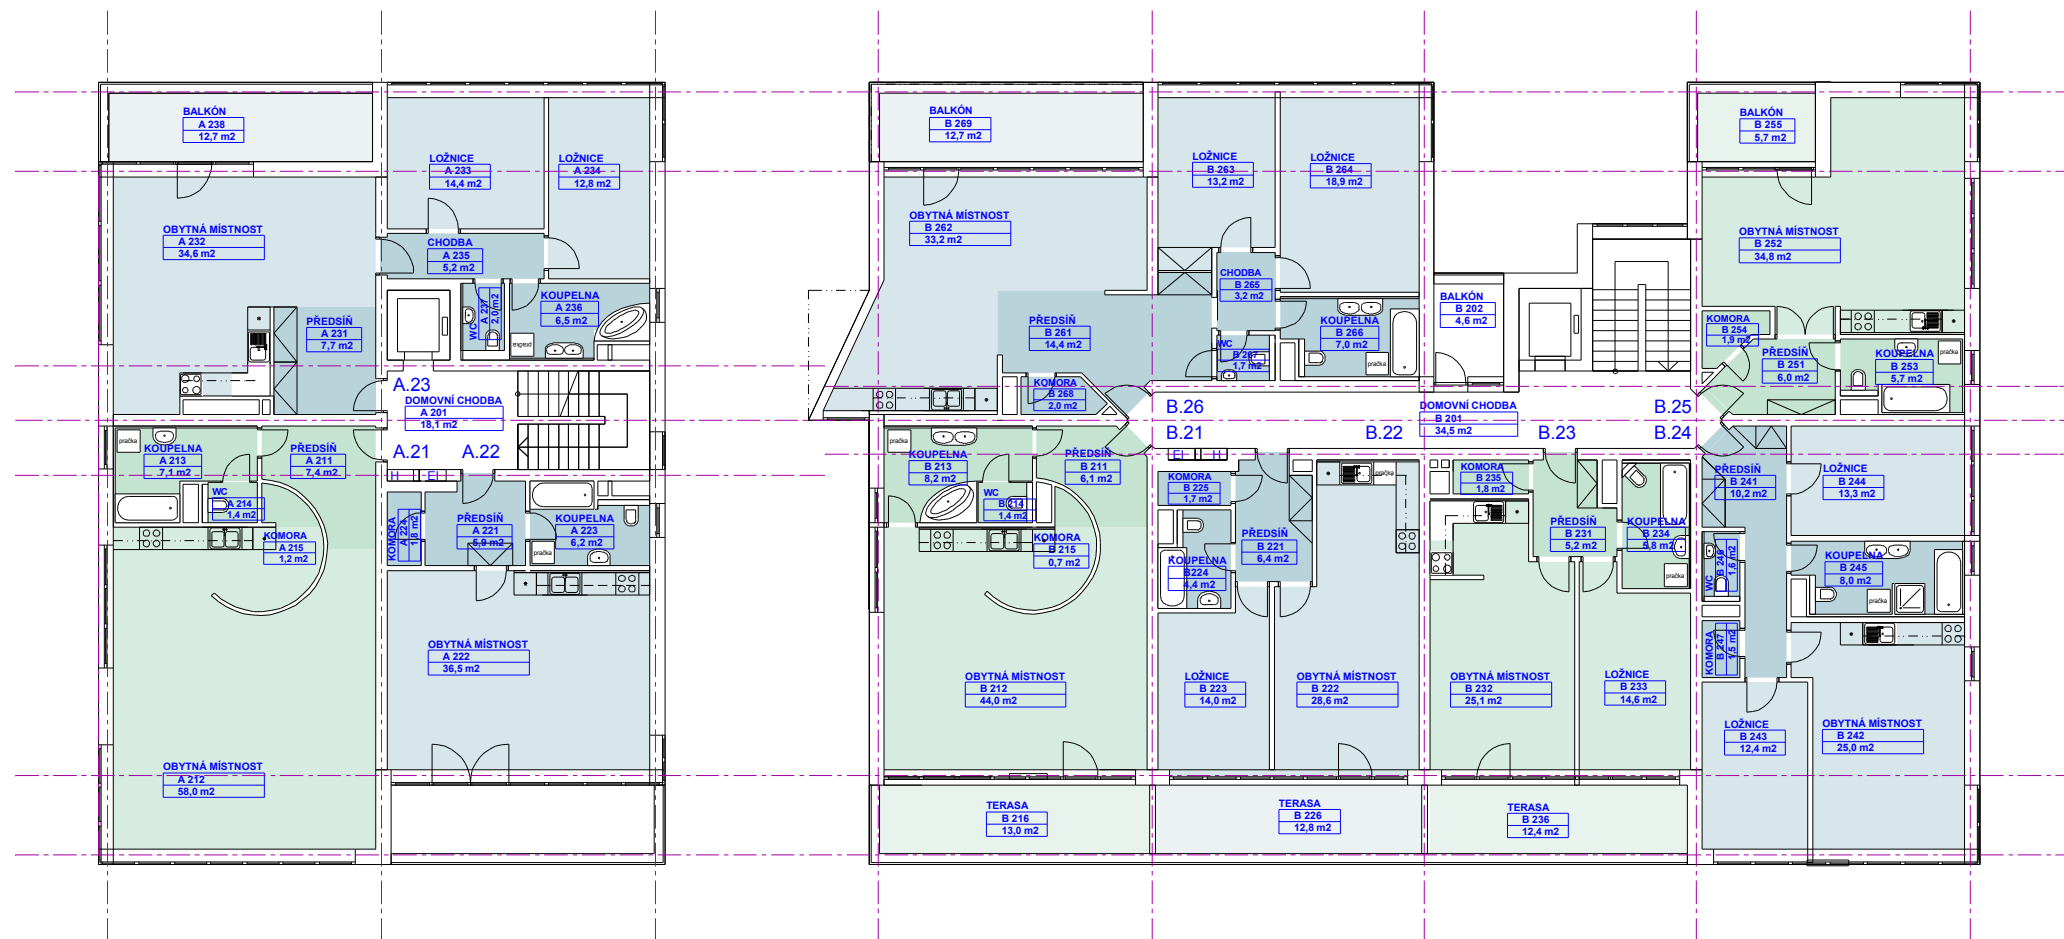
BALKÓN
A 238
12,7 m2

LOŽNICE
A 233
14,4 m2

LOŽNICE
A 234
12,8 m2

OBYTNÁ MÍSTNOST
A 232
34,6 m2

CHODBA
A 235
5,2 m2

PŘEDSÍŇ
A 231
7,7 m2

WC
A 237
2,0 m2

KOUPELNA
A 236
6,5 m2

A.23

DOMOVNÍ CHODBA
A 201
18,1 m2

A.21

A.22

pračka

KOUPELNA
A 213
7,1 m2

PŘEDSÍŇ
A 211
7,4 m2

WC
A 214
1,4 m2

KOMORA
A 215
1,2 m2

KOMORA
A 224
1,8 m2

PŘEDSÍŇ
A 221
5,9 m2

KOUPELNA
A 223
6,2 m2

pračka

OBYTNÁ MÍSTNOST
A 222
36,5 m2

OBYTNÁ MÍSTNOST
A 212
58,0 m2

BALKÓN
B 269
12,7 m2

LOŽNICE
B 263
13,2 m2

LOŽNICE
B 264
18,9 m2

OBYTNÁ MÍSTNOST
B 262
33,2 m2

CHODBA
B 265
3,2 m2

PŘEDSÍŇ
B 261
14,4 m2

KOUPELNA
B 266
7,0 m2

pračka

WC
B 267
1,7 m2

BALKÓN
B 202
4,6 m2

KOMORA
B 268
2,0 m2

B.26

B.21

B.22

DOMOVNÍ CHODBA
B 201
34,5 m2

B.23

B.25

B.24

BALKÓN
B 255
5,7 m2

OBYTNÁ MÍSTNOST
B 252
34,8 m2

KOMORA
B 254
1,9 m2

PŘEDSÍŇ
B 251
6,0 m2

KOUPELNA
B 253
5,7 m2

pračka

pračka

KOUPELNA
B 213
8,2 m2

PŘEDSÍŇ
B 211
6,1 m2

WC
B 214
1,4 m2

KOMORA
B 215
0,7 m2

KOMORA
B 225
1,7 m2

PŘEDSÍŇ
B 221
6,4 m2

KOUPELNA
B 224
4,4 m2

pračka

KOMORA
B 235
1,8 m2

PŘEDSÍŇ
B 231
5,2 m2

KOUPELNA
B 234
5,8 m2

pračka

PŘEDSÍŇ
B 241
10,2 m2

LOŽNICE
B 244
13,3 m2

WC
B 247
1,6 m2

KOUPELNA
B 245
8,0 m2

pračka

KOMORA
B 247
1,5 m2

OBYTNÁ MÍSTNOST
B 212
44,0 m2

LOŽNICE
B 223
14,0 m2

OBYTNÁ MÍSTNOST
B 222
28,6 m2

OBYTNÁ MÍSTNOST
B 232
25,1 m2

LOŽNICE
B 233
14,6 m2

LOŽNICE
B 243
12,4 m2

OBYTNÁ MÍSTNOST
B 242
25,0 m2

TERASA
B 216
13,0 m2

TERASA
B 226
12,8 m2

TERASA
B 236
12,4 m2